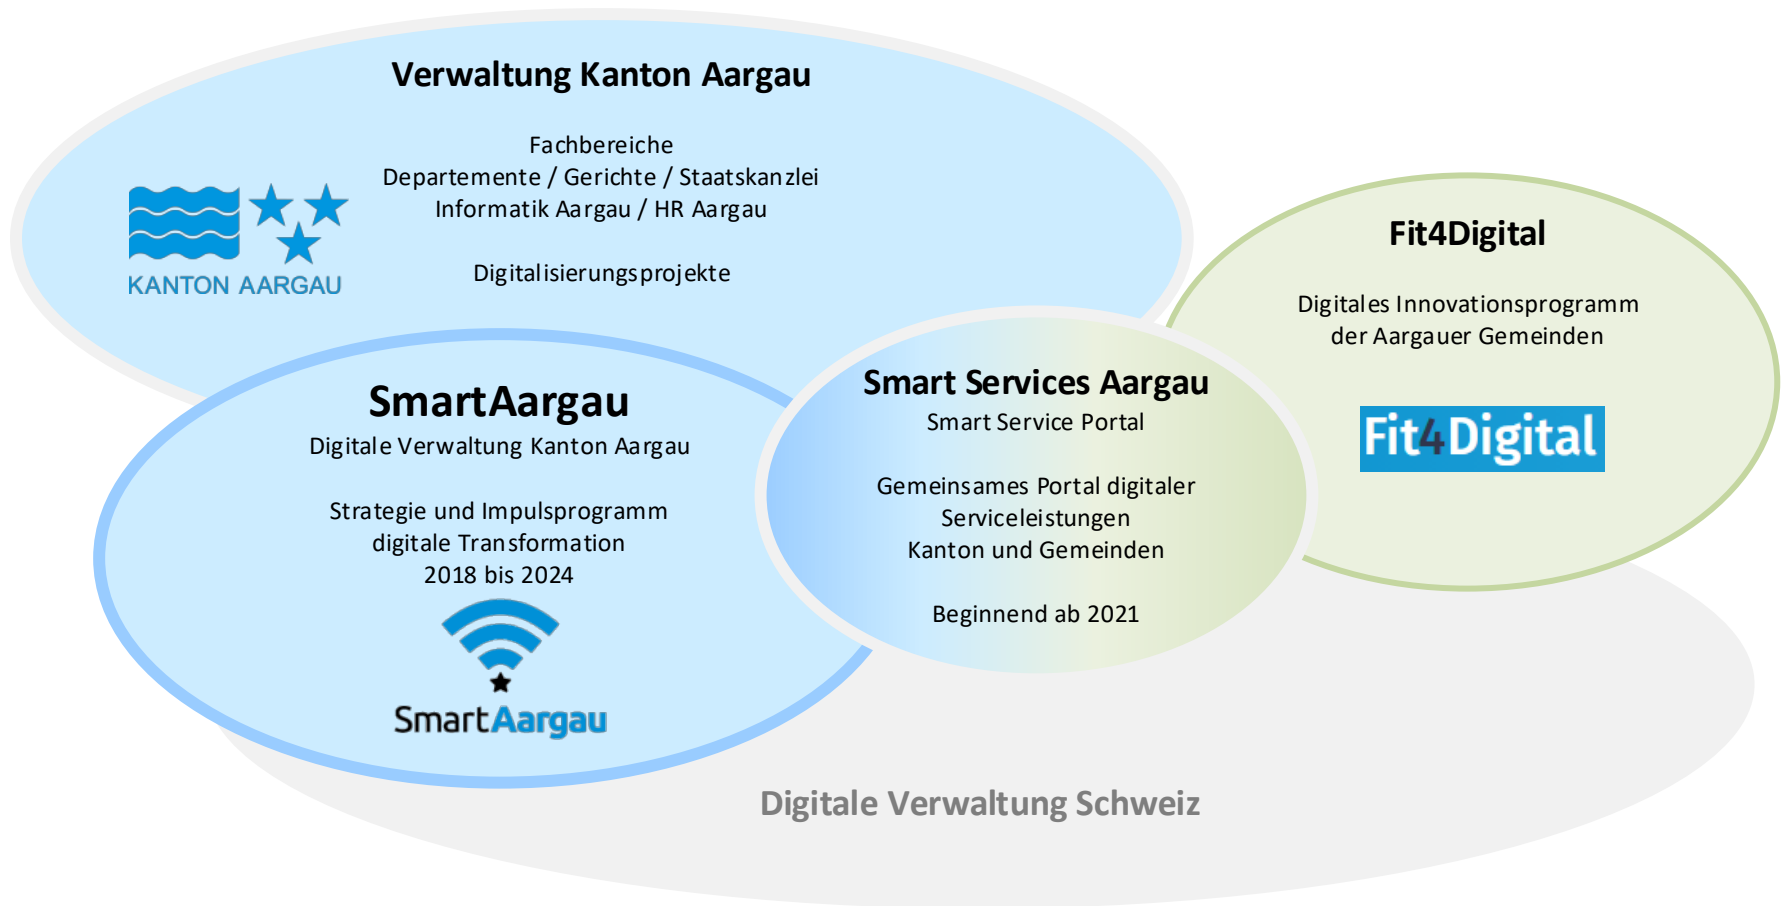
Verwaltung Kanton Aargau

Fachbereiche
Departemente / Gerichte / Staatskanzlei
Informatik Aargau / HR Aargau

Digitalisierungsprojekte

KANTON AARGAU

Fit4Digital

Digitales Innovationsprogramm der Aargauer Gemeinden

Fit4Digital

SmartAargau
Digitale Verwaltung Kanton Aargau

Strategie und Impulsprogramm digitale Transformation 2018 bis 2024

SmartAargau

Smart Services Aargau
Smart Service Portal

Gemeinsames Portal digitaler Serviceleistungen Kanton und Gemeinden

Beginnend ab 2021

Digitale Verwaltung Schweiz